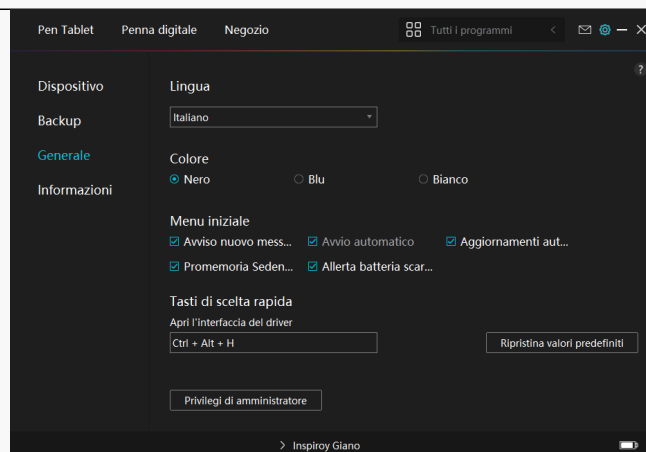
Pen Tablet Penna digitale Negozio

Tutti i programmi

?

Dispositivo

Backup

Generale

Informazioni

Lingua

Italiano

Colore

Nero Blu Bianco

Menu iniziale

Avviso nuovo mess... Avvio automatico Aggiornamenti aut...

Promemoria Seden... Allerta batteria scar...

Tasti di scelta rapida

Apri l'interfaccia del driver

Ctrl + Alt + H

Ripristina valori predefiniti

Privilegi di amministratore

> Inspiroy Giano